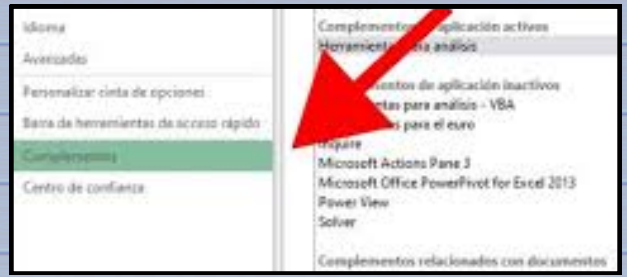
Idioma
Avanzadas
Personalizar cinta de opciones
Barra de herramientas de acceso rápido
Complementos
Centro de confianza

Complementos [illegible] aplicación activos
Herramienta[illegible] para análisis

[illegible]mentos de aplicación inactivos
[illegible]entas para análisis - VBA
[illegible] para el euro
Inquire
Microsoft Actions Pane 3
Microsoft Office PowerPivot for Excel 2013
Power View
Solver

Complementos relacionados con documentos